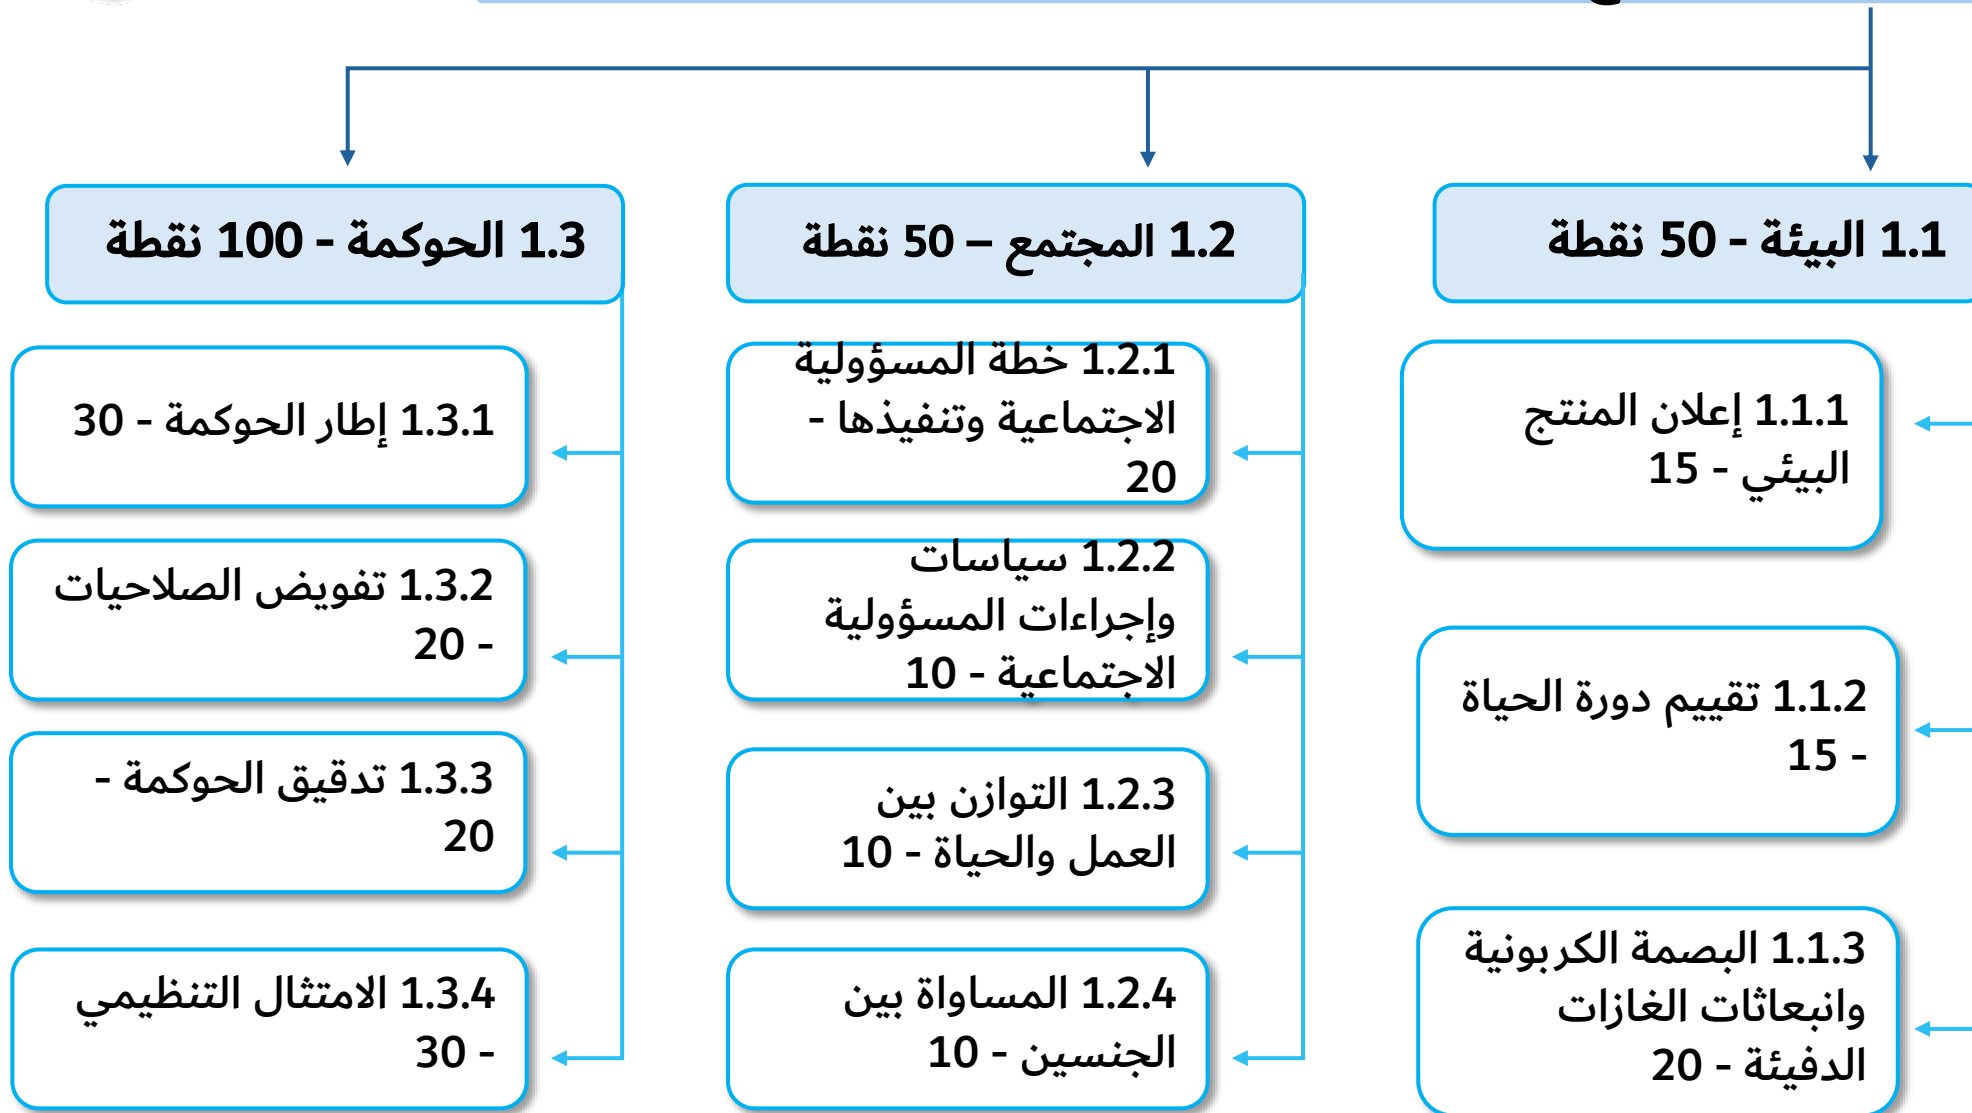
1.1 البيئة - 50 نقطة

1.1.1 إعلان المنتج البيئي - 15

1.1.2 تقييم دورة الحياة - 15

1.1.3 البصمة الكربونية وانبعاثات الغازات الدفيئة - 20

1.2 المجتمع – 50 نقطة

1.2.1 خطة المسؤولية الاجتماعية وتنفيذها - 20

1.2.2 سياسات وإجراءات المسؤولية الاجتماعية - 10

1.2.3 التوازن بين العمل والحياة - 10

1.2.4 المساواة بين الجنسين - 10

1.3 الحوكمة - 100 نقطة

1.3.1 إطار الحوكمة - 30

1.3.2 تفويض الصلاحيات - 20

1.3.3 تدقيق الحوكمة - 20

1.3.4 الامتثال التنظيمي - 30